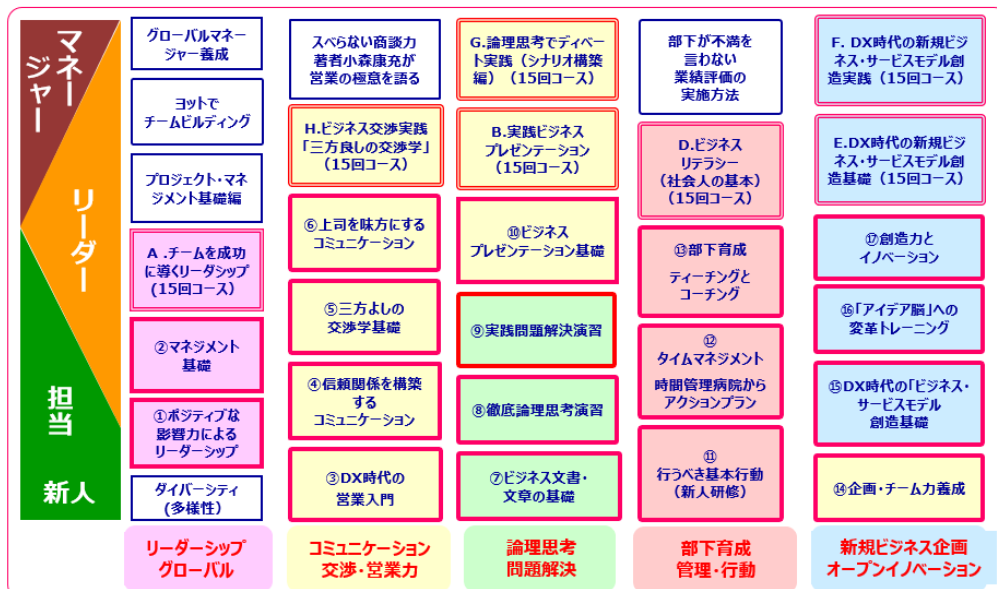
マネージャー

リーダー

担当

新人

グローバルマネージャー養成

ヨットでチームビルディング

プロジェクト・マネジメント基礎編

A .チームを成功に導くリーダシップ（15回コース）

②マネジメント基礎

①ポジティブな影響力によるリーダーシップ

ダイバーシティ（多様性）

リーダーシップ
グローバル

スベらない商談力
著者小森康充が営業の極意を語る

H.ビジネス交渉実践「三方良しの交渉学」（15回コース）

⑥上司を味方にするコミュニケーション

⑤三方よしの交渉学基礎

④信頼関係を構築するコミュニケーション

③DX時代の営業入門

コミュニケーション
交渉・営業力

G.論理思考でディベート実践（シナリオ構築編）（15回コース）

B.実践ビジネスプレゼンテーション（15回コース）

⑩ビジネスプレゼンテーション基礎

⑨実践問題解決演習

⑧徹底論理思考演習

⑦ビジネス文書・文章の基礎

論理思考
問題解決

部下が不満を言わない業績評価の実施方法

D.ビジネスリテラシー（社会人の基本）（15回コース）

⑬部下育成
ティーチングとコーチング

⑫
タイムマネジメント
時間管理病院からアクションプラン

⑪
行うべき基本行動（新人研修）

部下育成
管理・行動

F. DX時代の新規ビジネス・サービスモデル創造実践（15回コース）

E.DX時代の新規ビジネス・サービスモデル創造基礎（15回コース）

⑰創造力とイノベーション

⑯「アイデア脳」への変革トレーニング

⑮DX時代の「ビジネス・サービスモデル創造基礎」

⑭企画・チーム力養成

新規ビジネス企画
オープンイノベーション